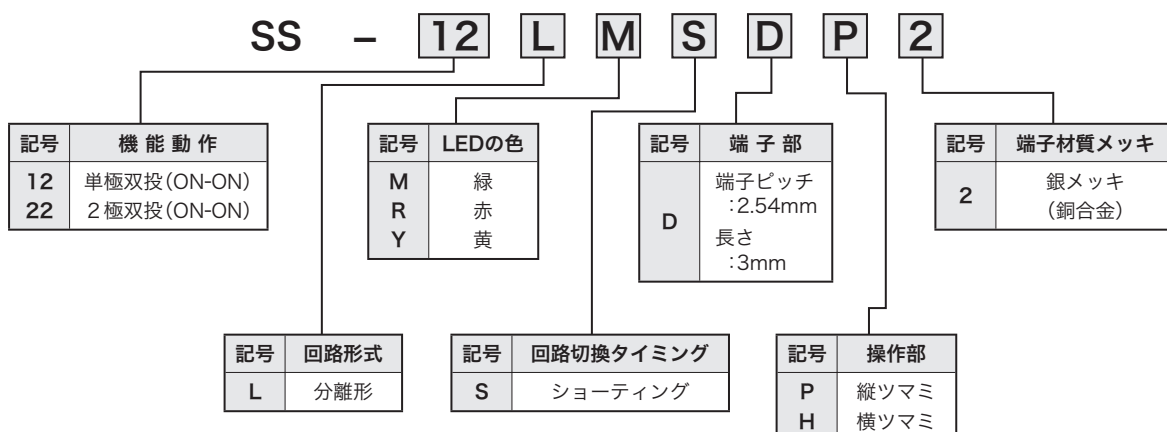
SS – 12 L M S D P 2

| 記号 | 機能動作 |
|---|---|
| 12 | 単極双投(ON-ON) |
| 22 | 2極双投(ON-ON) |

| 記号 | LEDの色 |
|---|---|
| M | 緑 |
| R | 赤 |
| Y | 黄 |

| 記号 | 端子部 |
|---|---|
| D | 端子ピッチ :2.54mm 長さ :3mm |

| 記号 | 端子材質メッキ |
|---|---|
| 2 | 銀メッキ (銅合金) |

| 記号 | 回路形式 |
|---|---|
| L | 分離形 |

| 記号 | 回路切換タイミング |
|---|---|
| S | ショーティング |

| 記号 | 操作部 |
|---|---|
| P | 縦ツマミ |
| H | 横ツマミ |